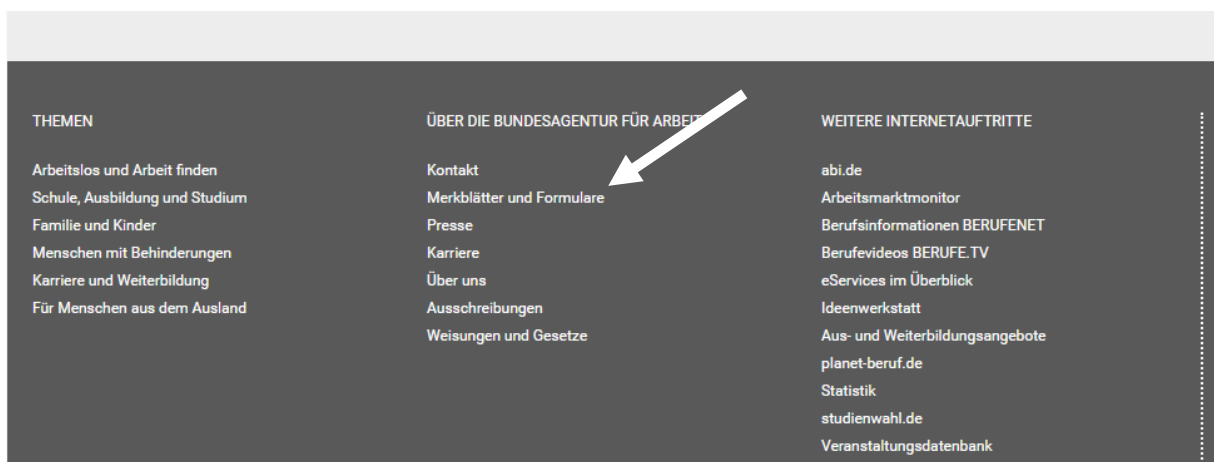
THEMEN

Arbeitslos und Arbeit finden
Schule, Ausbildung und Studium
Familie und Kinder
Menschen mit Behinderungen
Karriere und Weiterbildung
Für Menschen aus dem Ausland

ÜBER DIE BUNDESAGENTUR FÜR ARBEIT

Kontakt
Merkblätter und Formulare
Presse
Karriere
Über uns
Ausschreibungen
Weisungen und Gesetze

WEITERE INTERNETAUFTRITTE

abi.de
Arbeitsmarktmonitor
Berufsinformationen BERUFENET
Berufevideos BERUFE.TV
eServices im Überblick
Ideenwerkstatt
Aus- und Weiterbildungsangebote
planet-beruf.de
Statistik
studienwahl.de
Veranstaltungsdatenbank